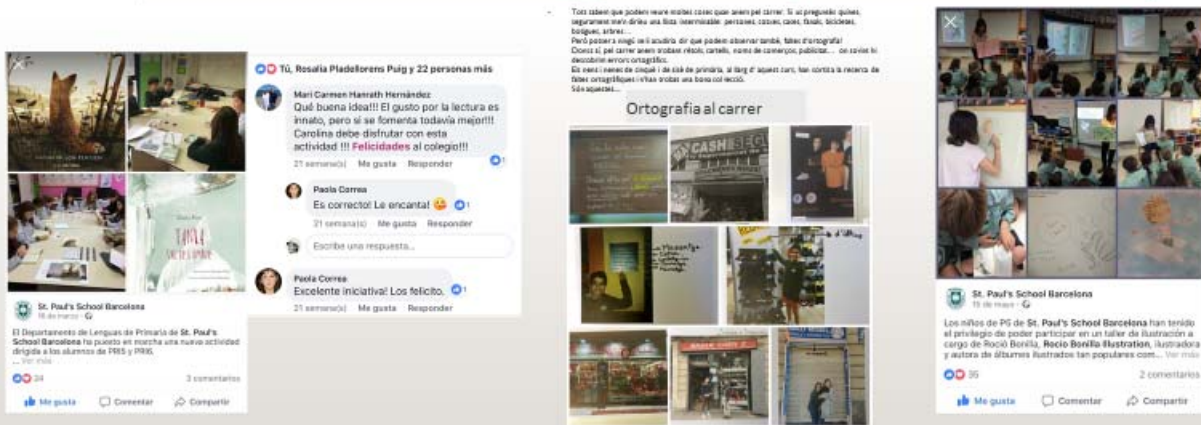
St. Paul's School Barcelona
16 de marzo

El Departamento de Lenguas de Primaria de St. Paul's School Barcelona ha puesto en marcha una nueva actividad dirigida a los alumnos de PRI5 y PRI6.
... Ver más

24

3 comentarios

Me gusta Comentar Compartir

Tú, Rosalia Pladellorens Puig y 22 personas más

Mari Carmen Hamrath Hernández
Qué buena idea!!! El gusto por la lectura es innato, pero si se fomenta todavía mejor!!! Carolina debe disfrutar con esta actividad !!! Felicidades al colegio!!!
21 semana(s) Me gusta Responder

Paola Correa
Es correcto! Le encanta!
21 semana(s) Me gusta Responder

Escribe una respuesta...

Paola Correa
Excelente iniciativa! Los felicito.
21 semana(s) Me gusta Responder

Tots sabem que podem veure moltes coses quan anem pel carrer. Si us preguntés quines, segurament em'n diríeu una llista interminable: persones, cotxes, cases, fanals, bicicletes, botigues, arbres...
Però potser a ningú se li acudiria dir que podem observar també, faltes d'ortografia!
Doncs sí, pel carrer anem trobant rètols, cartells, noms de comerços, publicitat... on sovint hi descobrim errors ortogràfics.
Els nens i nenes de cinquè i de sisè de primària, al llarg d'aquest curs, han fet la recerca de faltes ortogràfiques i n'han trobat una bona col·lecció.
Són aquestes...

Ortografia al carrer

CASH

St. Paul's School Barcelona
15 de mayo

Los niños de P5 de St. Paul's School Barcelona han tenido el privilegio de poder participar en un taller de ilustración a cargo de Rocío Bonilla, Rocío Bonilla Illustration, ilustradora y autora de álbumes ilustrados tan populares com... Ver más

35

2 comentarios

Me gusta Comentar Compartir